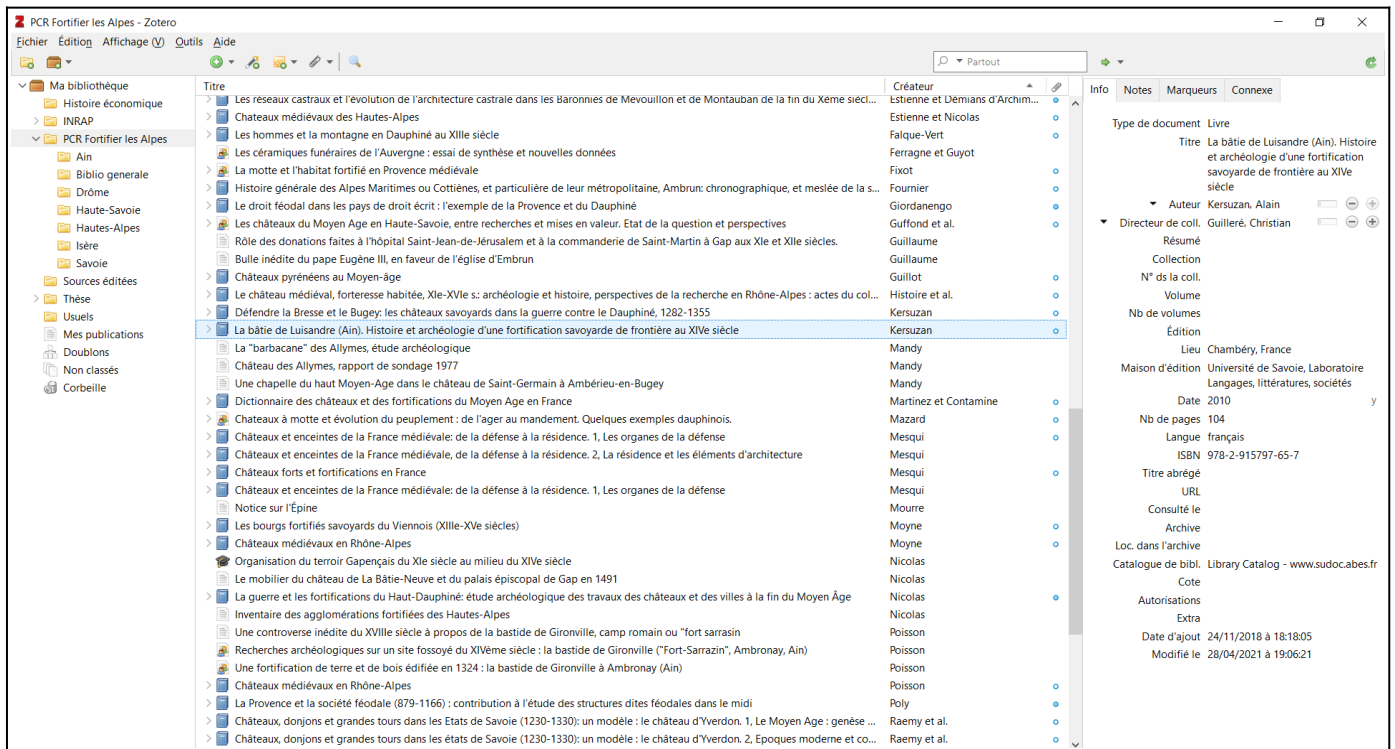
PCR Fortifier les Alpes - Zotero

Fichier Édition Affichage (V) Outils Aide

Partout

Ma bibliothèque
Histoire économique
INRAP
PCR Fortifier les Alpes
Ain
Biblio generale
Drôme
Haute-Savoie
Hautes-Alpes
Isère
Savoie
Sources éditées
Thèse
Usuels
Mes publications
Doublons
Non classés
Corbeille

| Titre | Créateur |
|---|---|
| Les réseaux castraux et l'évolution de l'architecture castrale dans les Baronnies de Mévouillon et de Montauban de la fin du Xème siècl... | Estienne et Démians d'Archim... |
| Châteaux médiévaux des Hautes-Alpes | Estienne et Nicolas |
| Les hommes et la montagne en Dauphiné au XIIIe siècle | Falque-Vert |
| Les céramiques funéraires de l'Auvergne : essai de synthèse et nouvelles données | Ferragne et Guyot |
| La motte et l'habitat fortifié en Provence médiévale | Fixot |
| Histoire générale des Alpes Maritimes ou Cottiènes, et particulière de leur métropolitaine, Ambrun: chronographique, et meslée de la s... | Fournier |
| Le droit féodal dans les pays de droit écrit : l'exemple de la Provence et du Dauphiné | Giordanengo |
| Les châteaux du Moyen Age en Haute-Savoie, entre recherches et mises en valeur. Etat de la question et perspectives | Guffond et al. |
| Rôle des donations faites à l'hôpital Saint-Jean-de-Jérusalem et à la commanderie de Saint-Martin à Gap aux XIe et XIIe siècles. | Guillaume |
| Bulle inédite du pape Eugène III, en faveur de l'église d'Embrun | Guillaume |
| Châteaux pyrénéens au Moyen-âge | Guillot |
| Le château médiéval, forteresse habitée, XIe-XVIe s.: archéologie et histoire, perspectives de la recherche en Rhône-Alpes : actes du col... | Histoire et al. |
| Défendre la Bresse et le Bugey: les châteaux savoyards dans la guerre contre le Dauphiné, 1282-1355 | Kersuzan |
| La bâtie de Luisandre (Ain). Histoire et archéologie d'une fortification savoyarde de frontière au XIVe siècle | Kersuzan |
| La "barbacane" des Allymes, étude archéologique | Mandy |
| Château des Allymes, rapport de sondage 1977 | Mandy |
| Une chapelle du haut Moyen-Age dans le château de Saint-Germain à Ambérieu-en-Bugey | Mandy |
| Dictionnaire des châteaux et des fortifications du Moyen Age en France | Martinez et Contamine |
| Chateaux à motte et évolution du peuplement : de l'ager au mandement. Quelques exemples dauphinois. | Mazard |
| Châteaux et enceintes de la France médiévale: de la défense à la résidence. 1, Les organes de la défense | Mesqui |
| Châteaux et enceintes de la France médiévale, de la défense à la résidence. 2, La résidence et les éléments d'architecture | Mesqui |
| Châteaux forts et fortifications en France | Mesqui |
| Châteaux et enceintes de la France médiévale: de la défense à la résidence. 1, Les organes de la défense | Mesqui |
| Notice sur l'Épine | Mourre |
| Les bourgs fortifiés savoyards du Viennois (XIIIe-XVe siècles) | Moyne |
| Châteaux médiévaux en Rhône-Alpes | Moyne |
| Organisation du terroir Gapençais du XIe siècle au milieu du XIVe siècle | Nicolas |
| Le mobilier du château de La Bâtie-Neuve et du palais épiscopal de Gap en 1491 | Nicolas |
| La guerre et les fortifications du Haut-Dauphiné: étude archéologique des travaux des châteaux et des villes à la fin du Moyen Âge | Nicolas |
| Inventaire des agglomérations fortifiées des Hautes-Alpes | Nicolas |
| Une controverse inédite du XVIIIe siècle à propos de la bastide de Gironville, camp romain ou "fort sarrasin | Poisson |
| Recherches archéologiques sur un site fossoyé du XIVème siècle : la bastide de Gironville ("Fort-Sarrazin", Ambronay, Ain) | Poisson |
| Une fortification de terre et de bois édifiée en 1324 : la bastide de Gironville à Ambronay (Ain) | Poisson |
| Châteaux médiévaux en Rhône-Alpes | Poisson |
| La Provence et la société féodale (879-1166) : contribution à l'étude des structures dites féodales dans le midi | Poly |
| Châteaux, donjons et grandes tours dans les Etats de Savoie (1230-1330): un modèle : le château d'Yverdon. 1, Le Moyen Age : genèse ... | Raemy et al. |
| Châteaux, donjons et grandes tours dans les états de Savoie (1230-1330): un modèle : le château d'Yverdon. 2, Epoques moderne et co... | Raemy et al. |

Info Notes Marqueurs Connexe

Type de document Livre
Titre La bâtie de Luisandre (Ain). Histoire et archéologie d'une fortification savoyarde de frontière au XIVe siècle
Auteur Kersuzan, Alain
Directeur de coll. Guilleré, Christian
Résumé
Collection
N° ds la coll.
Volume
Nb de volumes
Édition
Lieu Chambéry, France
Maison d'édition Université de Savoie, Laboratoire Langages, littératures, sociétés
Date 2010 y
Nb de pages 104
Langue français
ISBN 978-2-915797-65-7
Titre abrégé
URL
Consulté le
Archive
Loc. dans l'archive
Catalogue de bibl. Library Catalog - www.sudoc.abes.fr
Cote
Autorisations
Extra
Date d'ajout 24/11/2018 à 18:18:05
Modifié le 28/04/2021 à 19:06:21